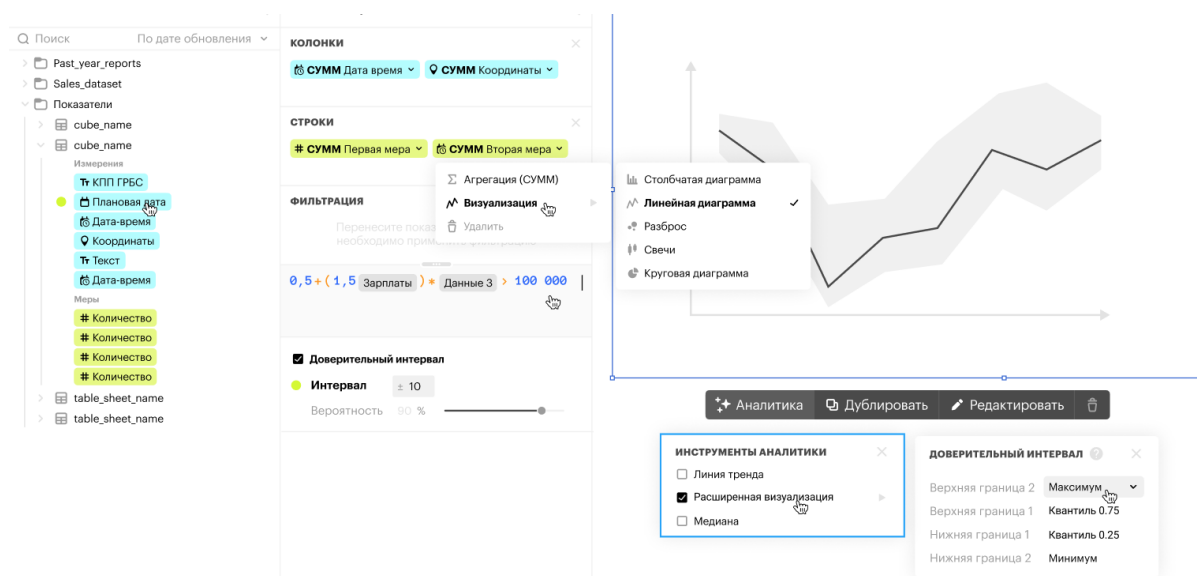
Поиск
По дате обновления
Past_year_reports
Sales_dataset
Показатели
cube_name
cube_name
Измерения
Тт КПП ГРБС
Плановая дата
Дата-время
Координаты
Тт Текст
Дата-время
Меры
# Количество
# Количество
# Количество
# Количество
table_sheet_name
table_sheet_name

КОЛОНКИ
СУММ Дата время
СУММ Координаты

СТРОКИ
# СУММ Первая мера
СУММ Вторая мера

ФИЛЬТРАЦИЯ
Перенесите показ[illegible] необходимо приме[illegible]

Агрегация (СУММ)
Визуализация
Удалить

Столбчатая диаграмма
Линейная диаграмма
Разброс
Свечи
Круговая диаграмма

0,5 + ( 1,5 Зарплаты ) * Данные 3 > 100 000

Доверительный интервал
Интервал
± 10
Вероятность 90 %

Аналитика
Дублировать
Редактировать

ИНСТРУМЕНТЫ АНАЛИТИКИ
Линия тренда
Расширенная визуализация
Медиана

ДОВЕРИТЕЛЬНЫЙ ИНТЕРВАЛ
Верхняя граница 2 Максимум
Верхняя граница 1 Квантиль 0.75
Нижняя граница 1 Квантиль 0.25
Нижняя граница 2 Минимум